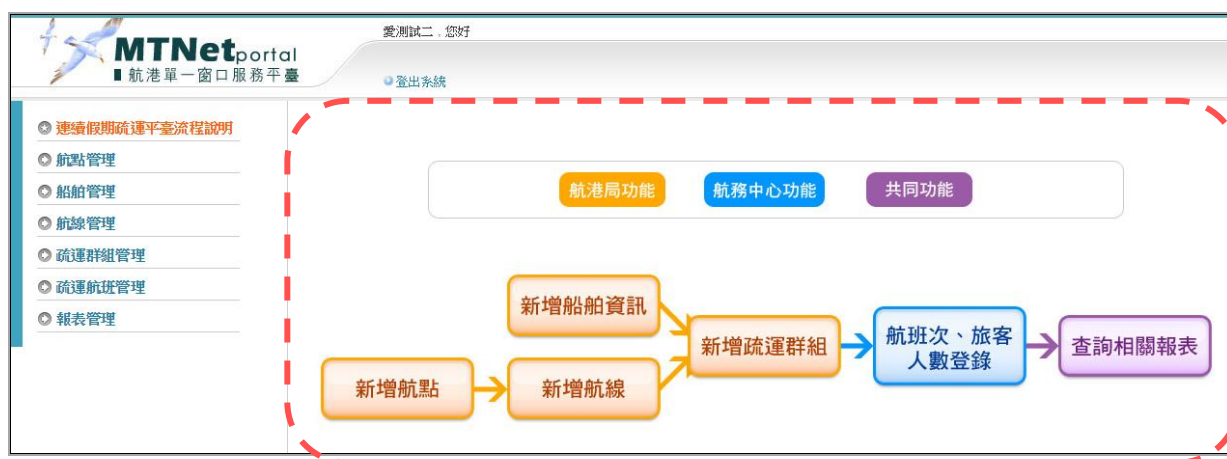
MTNetportal
航港單一窗口服務平臺

愛測試二，您好

登出系統

連續假期疏運平臺流程說明
航點管理
船舶管理
航線管理
疏運群組管理
疏運航班管理
報表管理

航港局功能
航務中心功能
共同功能

新增船舶資訊
新增航點
新增航線
新增疏運群組
航班次、旅客人數登錄
查詢相關報表